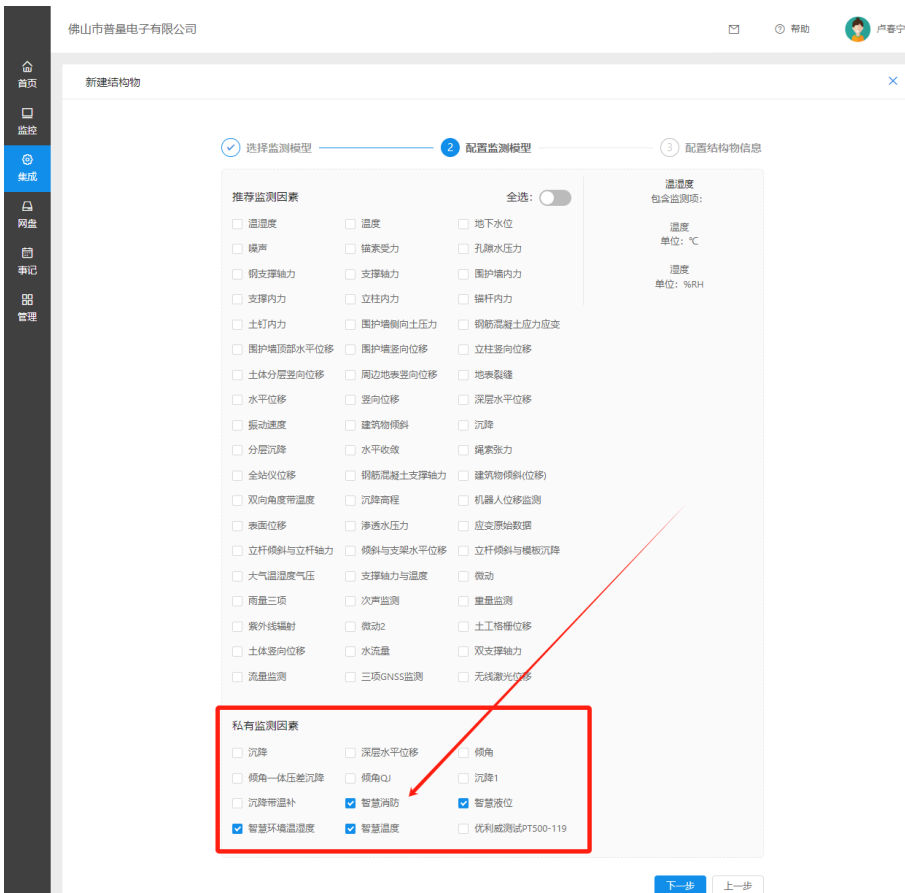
佛山市普量电子有限公司

帮助 卢春宁

首页
监控
集成
网盘
事记
管理

新建结构物

选择监测模型 2 配置监测模型 3 配置结构物信息

推荐监测因素 全选:

温湿度
包含监测项:
温度
单位: ℃
湿度
单位: %RH

| | | |
|---|---|---|
| 温湿度 | 温度 | 地下水位 |
| 噪声 | 锚索受力 | 孔隙水压力 |
| 钢支撑轴力 | 支撑轴力 | 围护墙内力 |
| 支撑内力 | 立柱内力 | 锚杆内力 |
| 土钉内力 | 围护墙侧向土压力 | 钢筋混凝土应力应变 |
| 围护墙顶部水平位移 | 围护墙竖向位移 | 立柱竖向位移 |
| 土体分层竖向位移 | 周边地表竖向位移 | 地表裂缝 |
| 水平位移 | 竖向位移 | 深层水平位移 |
| 振动速度 | 建筑物倾斜 | 沉降 |
| 分层沉降 | 水平收敛 | 绳索张力 |
| 全站仪位移 | 钢筋混凝土支撑轴力 | 建筑物倾斜(位移) |
| 双向角度带温度 | 沉降高程 | 机器人位移监测 |
| 表面位移 | 渗透水压力 | 应变原始数据 |
| 立杆倾斜与立杆轴力 | 倾斜与支架水平位移 | 立杆倾斜与模板沉降 |
| 大气温湿度气压 | 支撑轴力与温度 | 微动 |
| 雨量三项 | 次声监测 | 重量监测 |
| 紫外线辐射 | 微动2 | 土工格栅位移 |
| 土体竖向位移 | 水流量 | 双支撑轴力 |
| 流量监测 | 三项GNSS监测 | 无线激光位移 |

私有监测因素

| | | |
|---|---|---|
| 沉降 | 深层水平位移 | 倾角 |
| 倾角一体压差沉降 | 倾角QJ | 沉降1 |
| 沉降带温补 | 智慧消防 | 智慧液位 |
| 智慧环境温湿度 | 智慧温度 | 优利威测试PT500-119 |

下一步 上一步